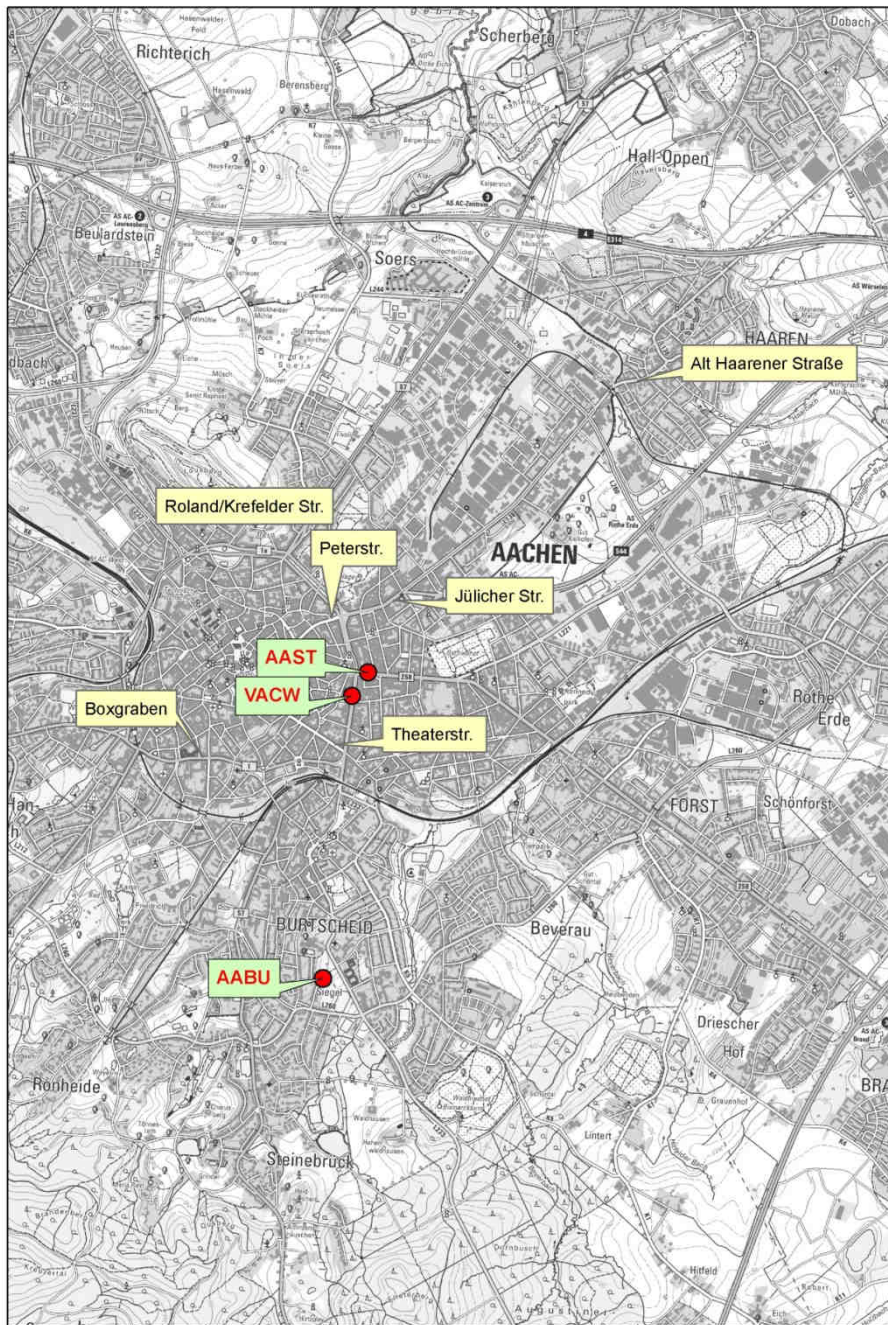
Richterich
Scherberg
Dobach
Hall-Oppen
Beulardstein
Soers
HAAREN
Alt Haarener Straße
Roland/Krefelder Str.
Peterstr.
AACHEN
Jülicher Str.
AAST
VACW
Boxgraben
Theaterstr.
Rothe Erde
FORST
Schönforst
BURTSCHEID
Beverau
AABU
Driescher Hof
Ronheide
Steinebrück
Lintert
Hitfeld